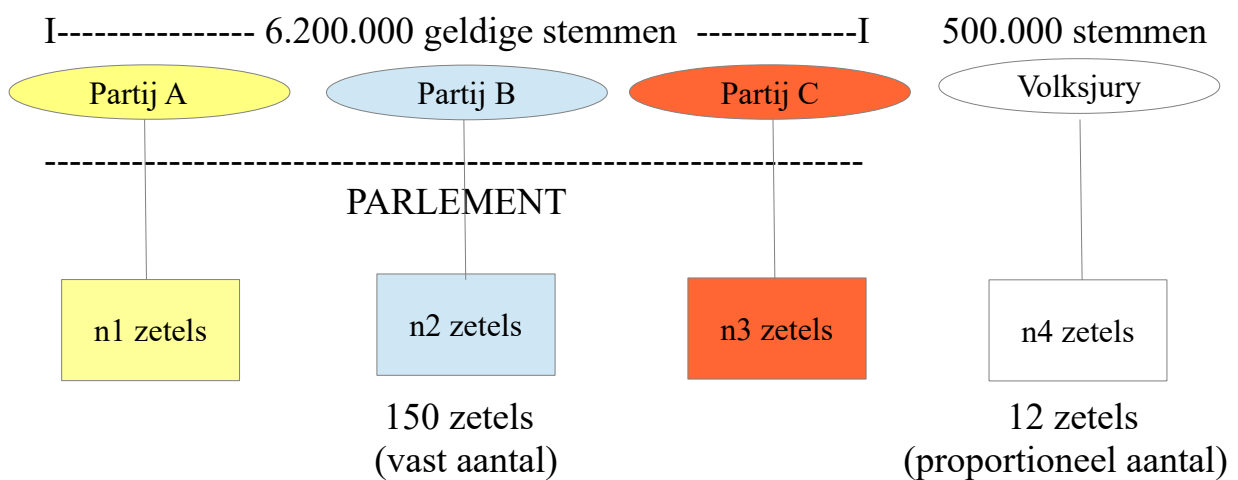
I--------------- 6.200.000 geldige stemmen ------------I

500.000 stemmen

Partij A

Partij B

Partij C

Volksjury

PARLEMENT

n1 zetels

n2 zetels

n3 zetels

n4 zetels

150 zetels (vast aantal)

12 zetels (proportioneel aantal)